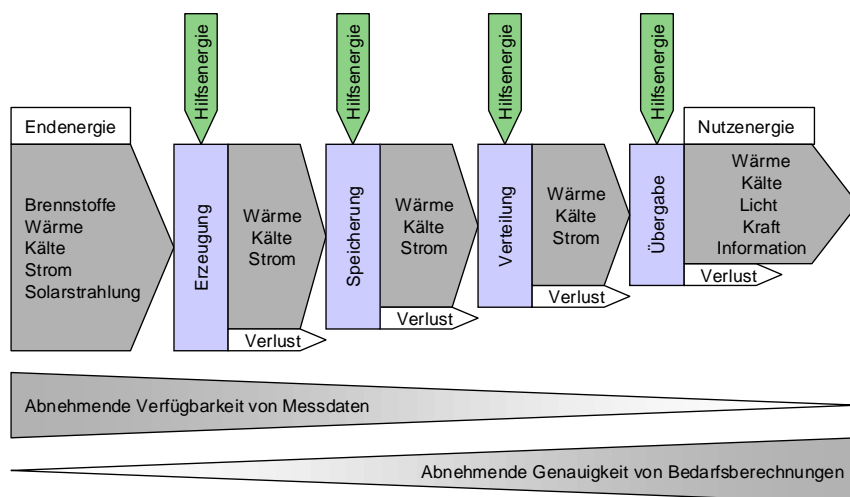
Hilfsenergie
Hilfsenergie
Hilfsenergie
Hilfsenergie

Endenergie

Brennstoffe
Wärme
Kälte
Strom
Solarstrahlung

Erzeugung

Wärme
Kälte
Strom

Verlust

Speicherung

Wärme
Kälte
Strom

Verlust

Verteilung

Wärme
Kälte
Strom

Verlust

Übergabe

Nutzenergie

Wärme
Kälte
Licht
Kraft
Information

Verlust

Abnehmende Verfügbarkeit von Messdaten

Abnehmende Genauigkeit von Bedarfsberechnungen